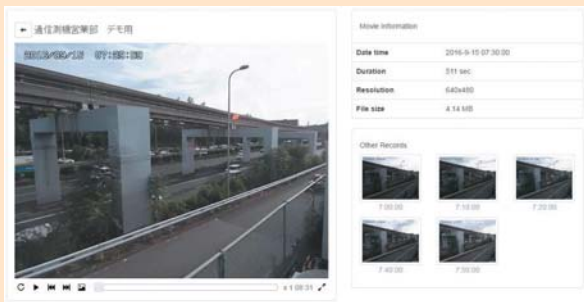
← 通信制御営業部 デモ用

2016/09/15 07:30:00

x 1 08:31

Movie information

| Date time | 2016-9-15 07:30:00 |
|---|---|
| Duration | 511 sec |
| Resolution | 640x480 |
| File size | 4.14 MB |

Other Records

7:00:00

7:10:00

7:20:00

7:40:00

7:50:00